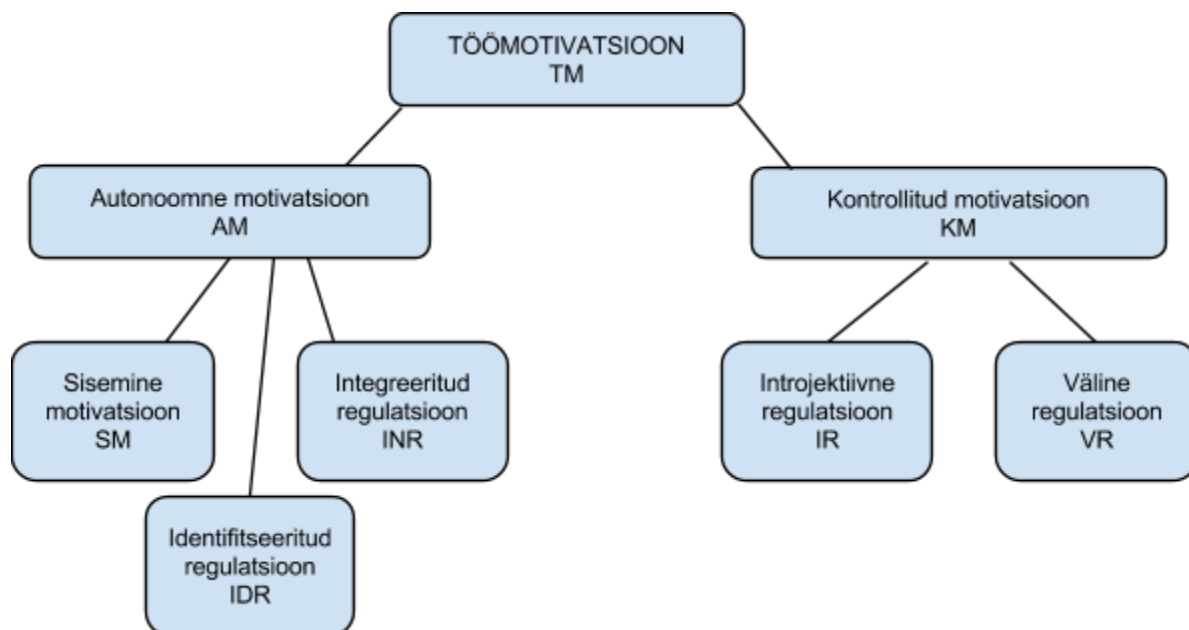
TÖÖMOTIVATSIOON
TM

Autonoomne motivatsioon
AM

Kontrollitud motivatsioon
KM

Sisemine motivatsioon
SM

Integreeritud regulatsioon
INR

Identifitseeritud regulatsioon
IDR

Introjektiivne regulatsioon
IR

Väline regulatsioon
VR